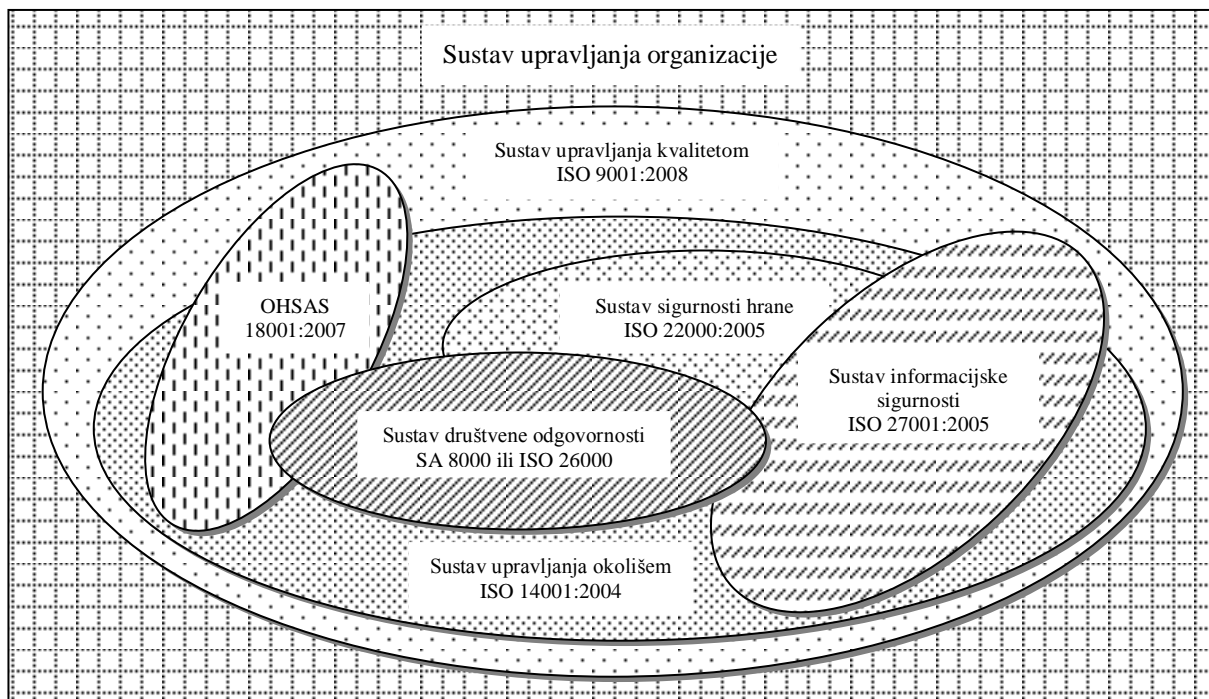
Sustav upravljanja organizacije

Sustav upravljanja kvalitetom
ISO 9001:2008

OHSAS
18001:2007

Sustav sigurnosti hrane
ISO 22000:2005

Sustav informacijske sigurnosti
ISO 27001:2005

Sustav društvene odgovornosti
SA 8000 ili ISO 26000

Sustav upravljanja okolišem
ISO 14001:2004